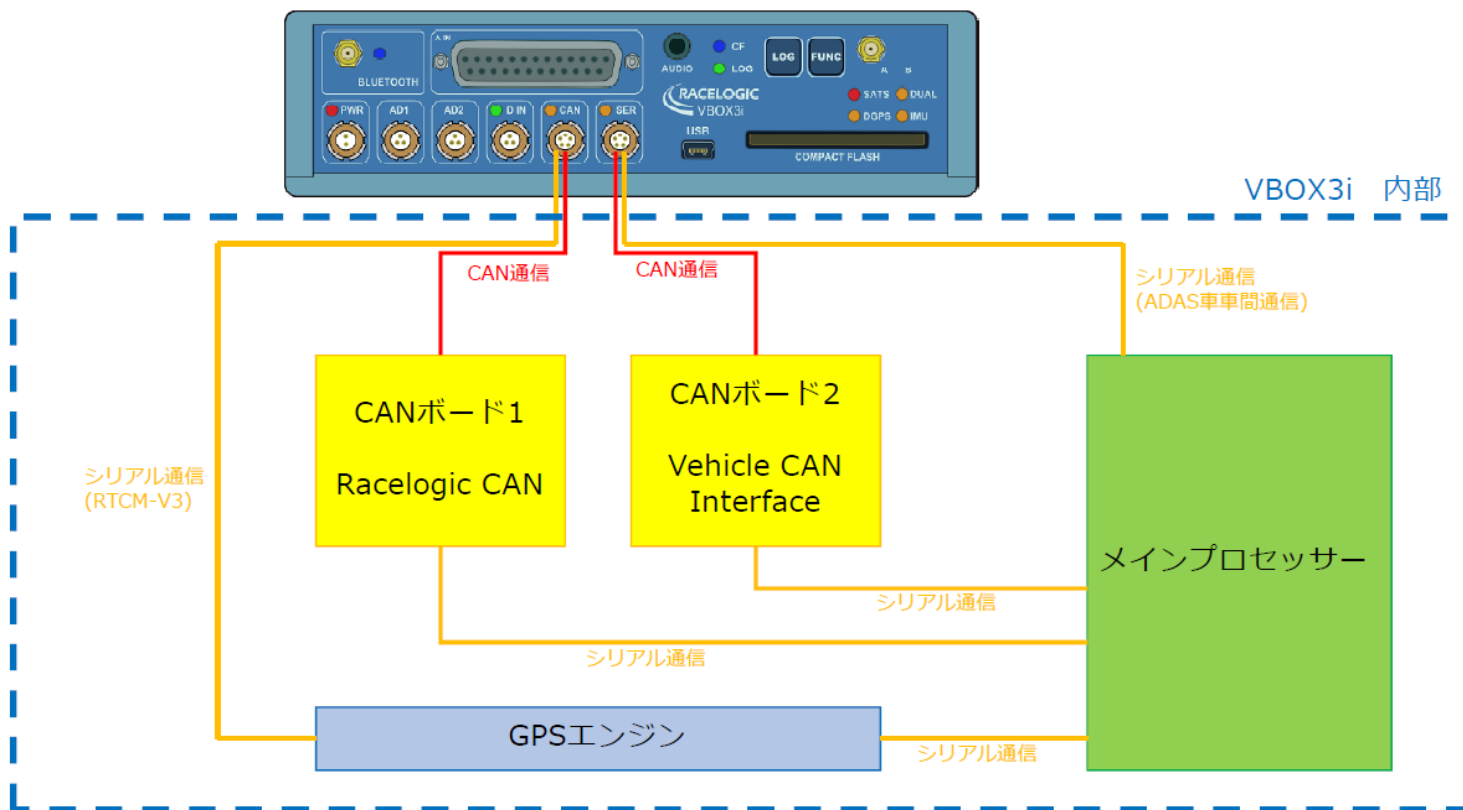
BLUETOOTH
AUDIO
CF
LOG
LOG
FUNC
RACELOGIC
VBOX3i
SATS
DUAL
DGPS
IMU
PWR
AD1
AD2
D IN
CAN
SER
USB
COMPACT FLASH

VBOX3i　内部

CAN通信
CAN通信
シリアル通信
(ADAS車車間通信)

CANボード1
Racelogic CAN

CANボード2
Vehicle CAN Interface

シリアル通信
(RTCM-V3)

メインプロセッサー

シリアル通信
シリアル通信

GPSエンジン
シリアル通信